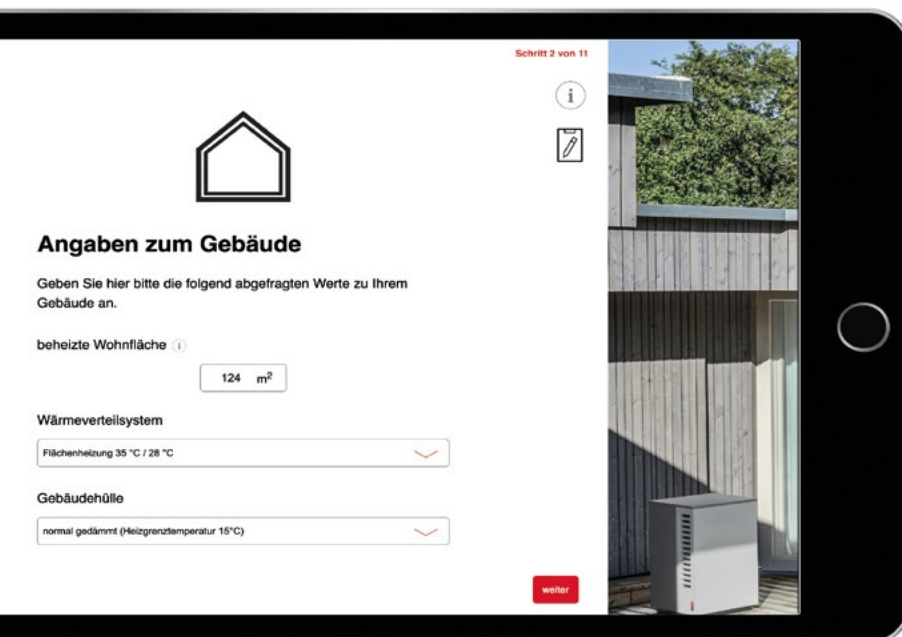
Schritt 2 von 11

Angaben zum Gebäude

Geben Sie hier bitte die folgend abgefragten Werte zu Ihrem Gebäude an.

beheizte Wohnfläche

124 $m^2$

Wärmeverteilsystem

Flächenheizung 35 °C / 28 °C

Gebäudehülle

normal gedämmt (Heizgrenztemperatur 15°C)

weiter